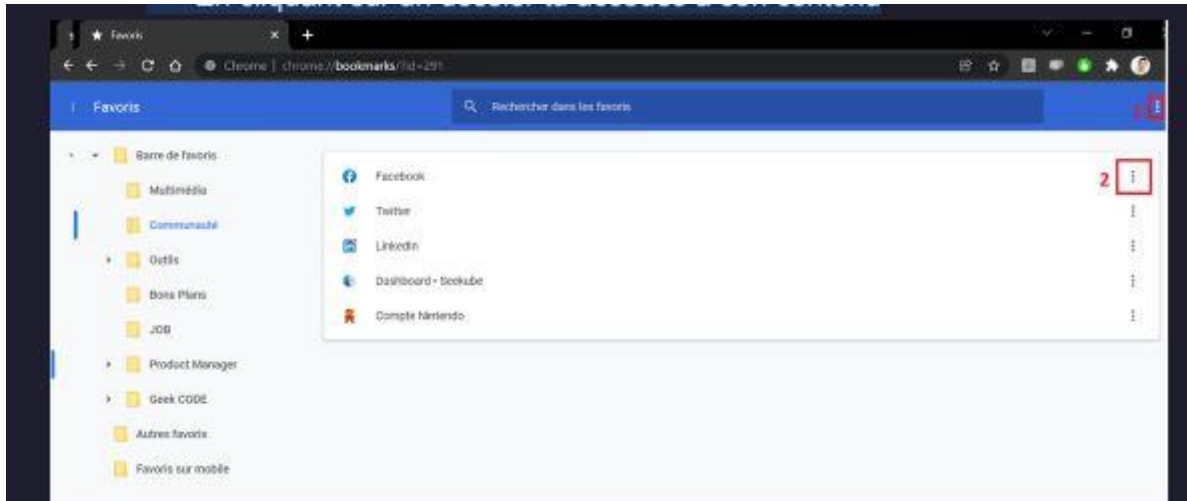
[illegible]

Favoris

Chrome | chrome://bookmarks/?id=291

Favoris

Rechercher dans les favoris

1

Barre de favoris

Multimédia

Communauté

Outils

Bons Plans

JOB

Product Manager

Geek CODE

Autres favoris

Favoris sur mobile

Facebook

2

Twitter

LinkedIn

Dashboard - Seekube

Compte Nintendo